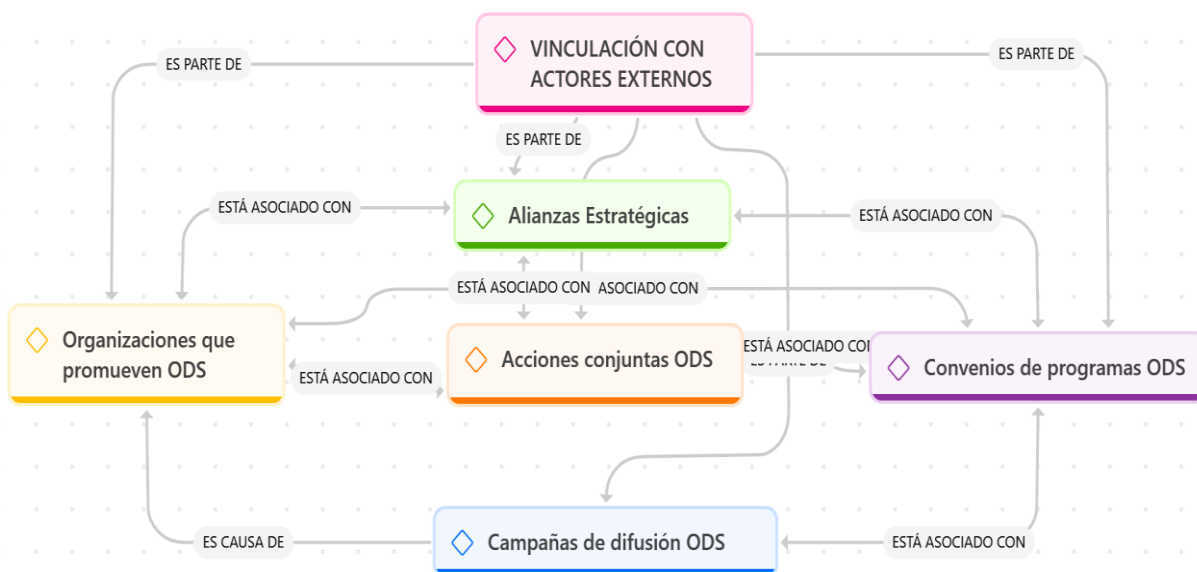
VINCULACIÓN CON ACTORES EXTERNOS

ES PARTE DE

ES PARTE DE

ES PARTE DE

ESTÁ ASOCIADO CON

Alianzas Estratégicas

ESTÁ ASOCIADO CON

ESTÁ ASOCIADO CON

ASOCIADO CON

Organizaciones que promueven ODS

ESTÁ ASOCIADO CON

Acciones conjuntas ODS

ESTÁ ASOCIADO CON

ES PARTE DE

Convenios de programas ODS

ES CAUSA DE

Campañas de difusión ODS

ESTÁ ASOCIADO CON